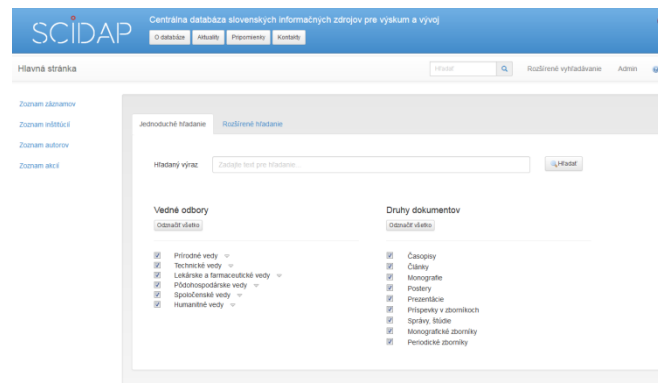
SCIDAP

Centrálna databáza slovenských informačných zdrojov pre výskum a vývoj

O databáze Aktuality Pripomienky Kontakty

Hlavná stránka

Hľadať

Rozšírené vyhľadávanie Admin

Zoznam záznamov
Zoznam inštitúcií
Zoznam autorov
Zoznam akcií

Jednoduché hľadanie Rozšírené hľadanie

Hľadaný výraz

Zadajte text pre hľadanie...

Hľadať

Vedné odbory

Odznačiť všetko

Prírodné vedy
Technické vedy
Lekárske a farmaceutické vedy
Pôdohospodárske vedy
Spoločenské vedy
Humanitné vedy

Druhy dokumentov

Odznačiť všetko

Časopisy
Články
Monografie
Postery
Prezentácie
Príspevky v zborníkoch
Správy, štúdie
Monografické zborníky
Periodické zborníky